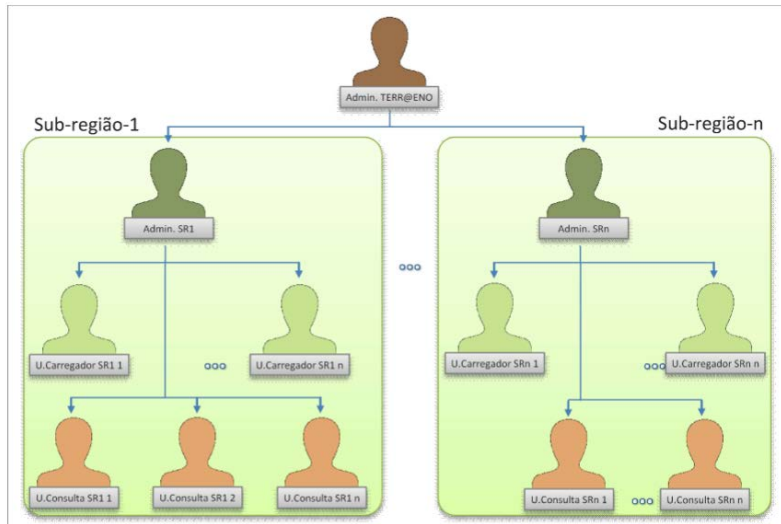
Admin. TERR@ENO

Sub-região-1

Admin. SR1

U.Carregador SR1 1

ooo

U.Carregador SR1 n

U.Consulta SR1 1

U.Consulta SR1 2

U.Consulta SR1 n

ooo

Sub-região-n

Admin. SRn

U.Carregador SRn 1

ooo

U.Carregador SRn n

U.Consulta SRn 1

ooo

U.Consulta SRn n